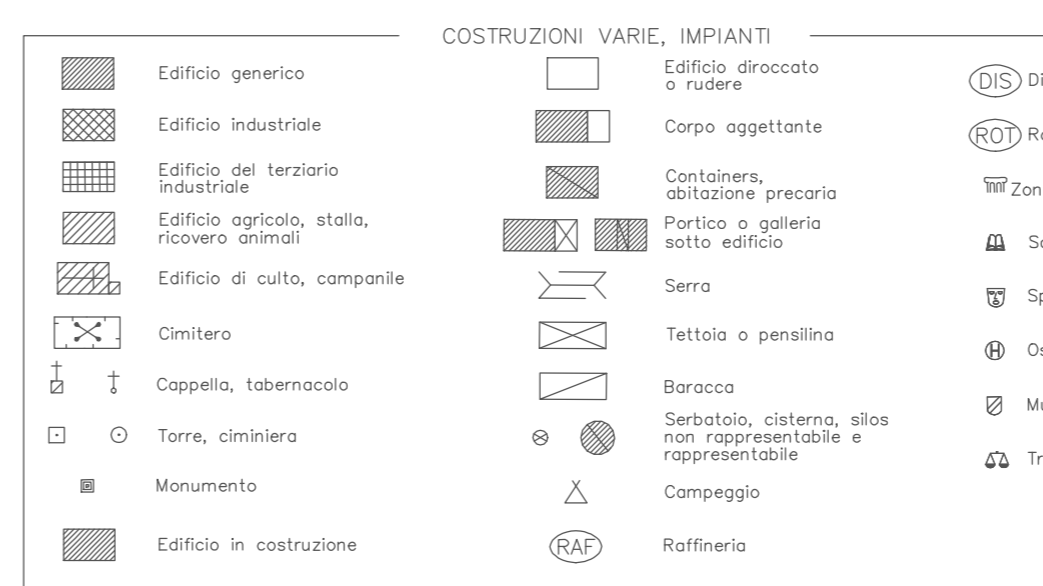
COSTRUZIONI VARIE, IMPIANTI

Edificio generico

Edificio industriale

Edificio del terziario industriale

Edificio agricolo, stalla, ricovero animali

Edificio di culto, campanile

Cimitero

Cappella, tabernacolo

Torre, ciminiera

Monumento

Edificio in costruzione

Edificio diroccato o rudere

Corpo aggettante

Containers, abitazione precaria

Portico o galleria sotto edificio

Serra

Tettoia o pensilina

Baracca

Serbatoio, cisterna, silos non rappresentabile e rappresentabile

Campeggio

RAF Raffineria

DIS Di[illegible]

ROT Ro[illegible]

Zon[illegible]

Sc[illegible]

Sp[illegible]

Os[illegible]

Mu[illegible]

Tr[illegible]